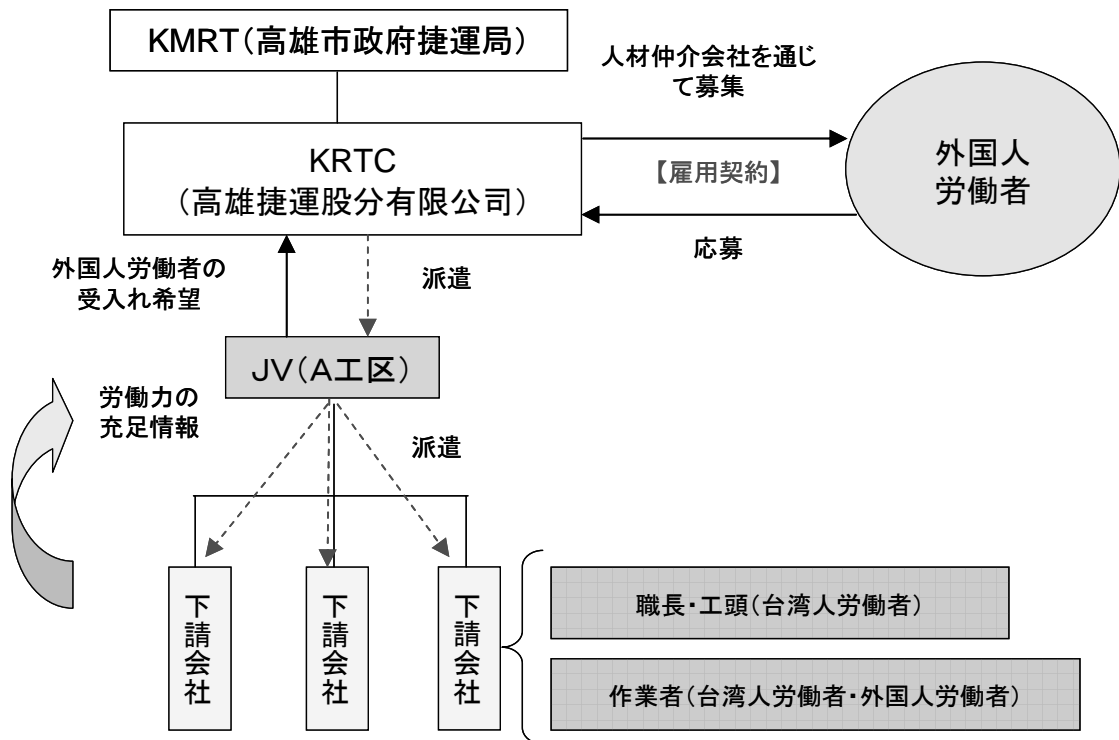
KMRT(高雄市政府捷運局)

人材仲介会社を通じて募集

KRTC
(高雄捷運股分有限公司)

【雇用契約】

外国人
労働者

応募

外国人労働者の受入れ希望

派遣

JV(A工区)

労働力の充足情報

派遣

下請会社

下請会社

下請会社

職長・工頭(台湾人労働者)

作業者(台湾人労働者・外国人労働者)